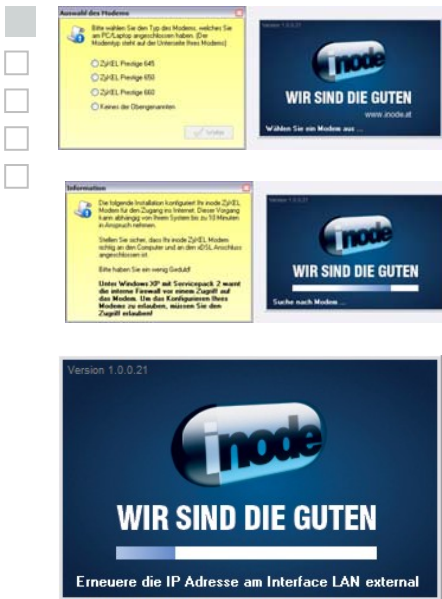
Auswahl des Modems

Bitte wählen Sie den Typ des Modems, welches Sie am PC/Laptop angeschlossen haben. (Der Modemtyp steht auf der Unterseite Ihres Modems)

ZyXEL Prestige 645

ZyXEL Prestige 650

ZyXEL Prestige 660

Keines der Obengenannten

Weiter

Version 1.0.0.21

inode

WIR SIND DIE GUTEN

www.inode.at

Wählen Sie ein Modem aus ...

Information

Die folgende Installation konfiguriert Ihr inode ZyXEL Modem für den Zugang ins Internet. Dieser Vorgang kann abhängig von Ihrem System bis zu 10 Minuten in Anspruch nehmen.

Stellen Sie sicher, dass Ihr inode ZyXEL Modem richtig an den Computer und an den xDSL Anschluss angeschlossen ist.

Bitte haben Sie ein wenig Geduld!

Unter Windows XP mit Servicepack 2 warnt die interne Firewall vor einem Zugriff auf das Modem. Um das Konfigurieren Ihres Modems zu erlauben, müssen Sie den Zugriff erlauben!

Version 1.0.0.21

inode

WIR SIND DIE GUTEN

Suche nach Modem ...

Version 1.0.0.21

inode

WIR SIND DIE GUTEN

Erneuere die IP Adresse am Interface LAN external